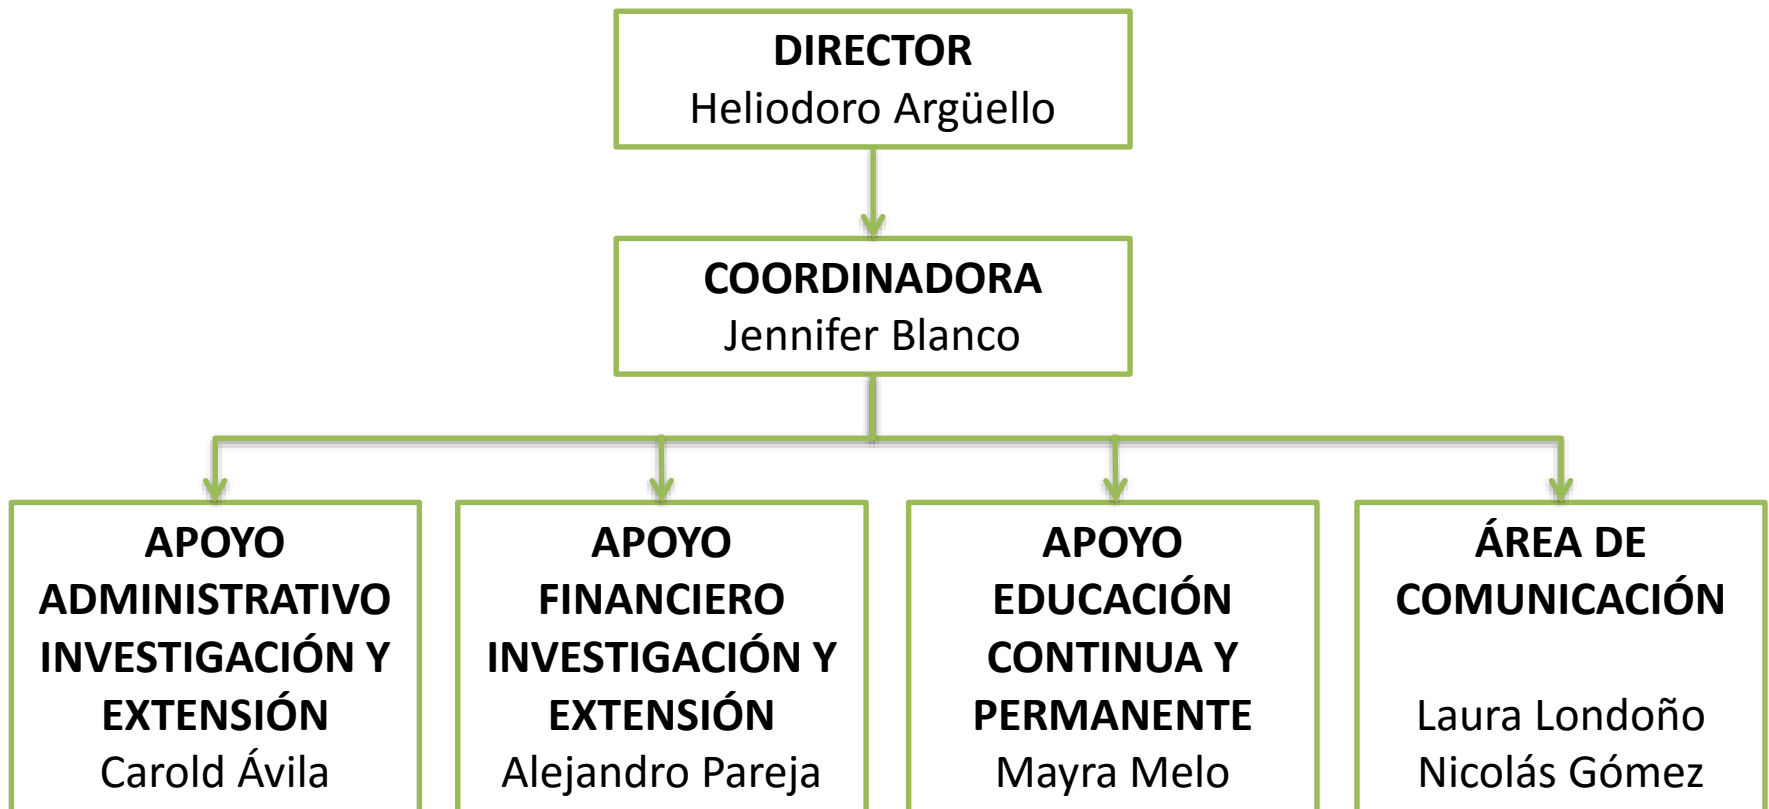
DIRECTOR
Heliodoro Argüello

COORDINADORA
Jennifer Blanco

APOYO ADMINISTRATIVO INVESTIGACIÓN Y EXTENSIÓN
Carold Ávila

APOYO FINANCIERO INVESTIGACIÓN Y EXTENSIÓN
Alejandro Pareja

APOYO EDUCACIÓN CONTINUA Y PERMANENTE
Mayra Melo

ÁREA DE COMUNICACIÓN

Laura Londoño
Nicolás Gómez